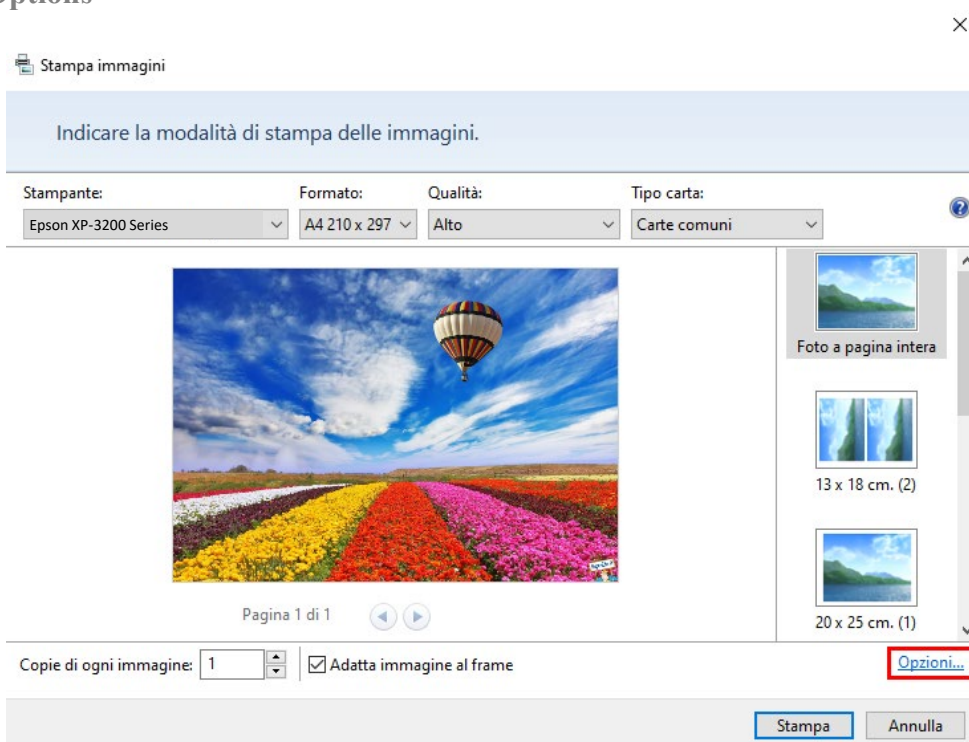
ptions

×

Stampa immagini

Indicare la modalità di stampa delle immagini.

Stampante:
Epson XP-3200 Series

Formato:
A4 210 x 297

Qualità:
Alto

Tipo carta:
Carte comuni

Foto a pagina intera

13 x 18 cm. (2)

20 x 25 cm. (1)

Pagina 1 di 1

Copie di ogni immagine: 1

Adatta immagine al frame

Opzioni...

Stampa

Annulla